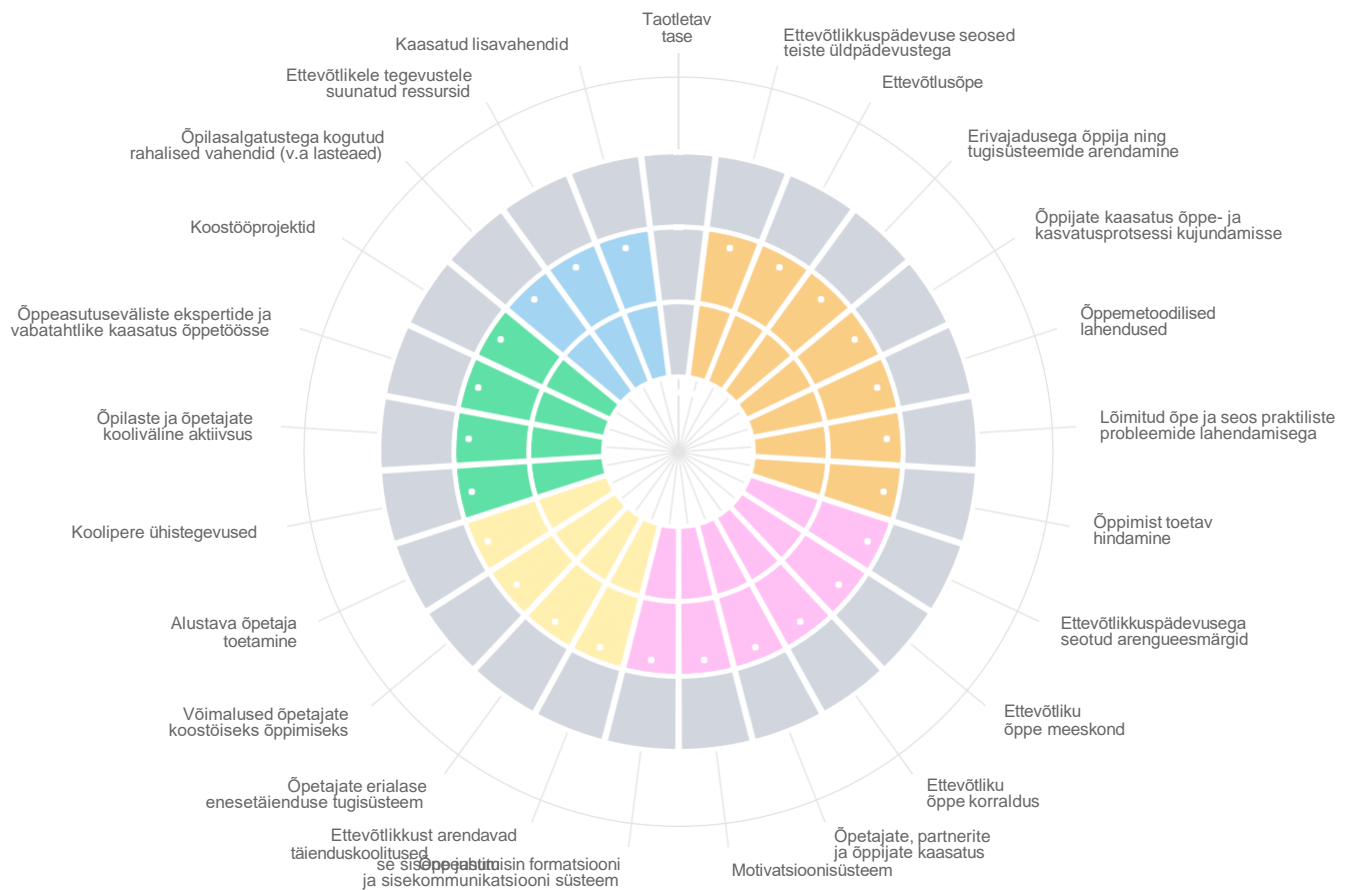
Taotletav tase

Ettevõtlikkuspädevuse seosed teiste üldpädevustega

Ettevõtlusõpe

Erivajadusega õppija ning tugisüsteemide arendamine

Õppijate kaasatus õppe- ja kasvatusprotsessi kujundamisse

Õppemetoodilised lahendused

Lõimitud õpe ja seos praktiliste probleemide lahendamisega

Õppimist toetav hindamine

Ettevõtlikkuspädevusega seotud arengueesmärgid

Ettevõtliku õppe meeskond

Ettevõtliku õppe korraldus

Õpetajate, partnerite ja õppijate kaasatus

Motivatsioonisüsteem

se sisehindamisin formatsiooni ja sisekommunikatsiooni süsteem

Ettevõtlikkust arendavad täienduskoolitused

Õpetajate erialase enesetäienduse tugisüsteem

Võimalused õpetajate koostöiseks õppimiseks

Alustava õpetaja toetamine

Koolipere ühistegevused

Õpilaste ja õpetajate kooliväline aktiivsus

Õppeasutuseväliste ekspertide ja vabatahtlike kaasatus õppetöösse

Koostööprojektid

Õpilasalgatustega kogutud rahalised vahendid (v.a lasteaed)

Ettevõtlikele tegevustele suunatud ressursid

Kaasatud lisavahendid